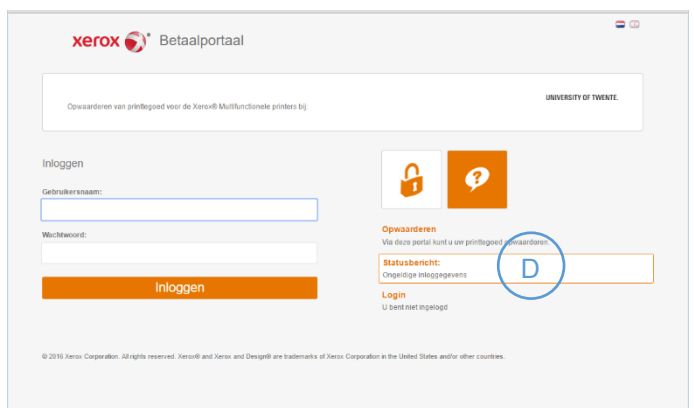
xerox Betaalportaal

Opwaarderen van printtegoed voor de Xerox® Multifunctionele printers bij

UNIVERSITY OF TWENTE.

Inloggen

Gebruikersnaam:

Wachtwoord:

Inloggen

Opwaarderen
Via deze portal kunt u uw printtegoed opwaarderen

Statusbericht:
Ongeldige inloggegevens

D

Login
U bent niet ingelogd

© 2016 Xerox Corporation. All rights reserved. Xerox® and Xerox and Design® are trademarks of Xerox Corporation in the United States and/or other countries.